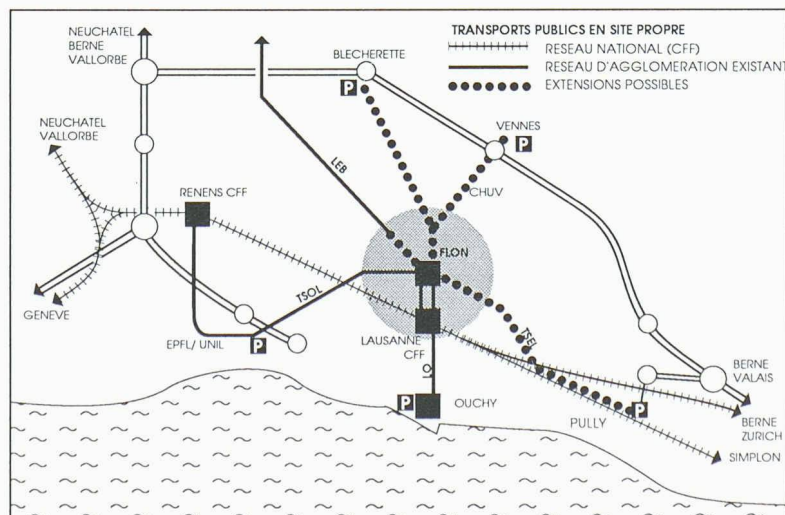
TRANSPORTS PUBLICS EN SITE PROPRE
RESEAU NATIONAL (CFF)
RESEAU D'AGGLOMERATION EXISTANT
EXTENSIONS POSSIBLES

NEUCHATEL
BERNE
VALLORBE

BLECHERETTE

P

NEUCHATEL
VALLORBE

VENNES

P

LEB

CHUV

RENENS CFF

FLON

TSOL

GENEVE

EPFL/ UNIL

P

LAUSANNE
CFF

TSEL

OL

P

OUCHY

BERNE
VALAIS

P

PULLY

BERNE
ZURICH

SIMPLON